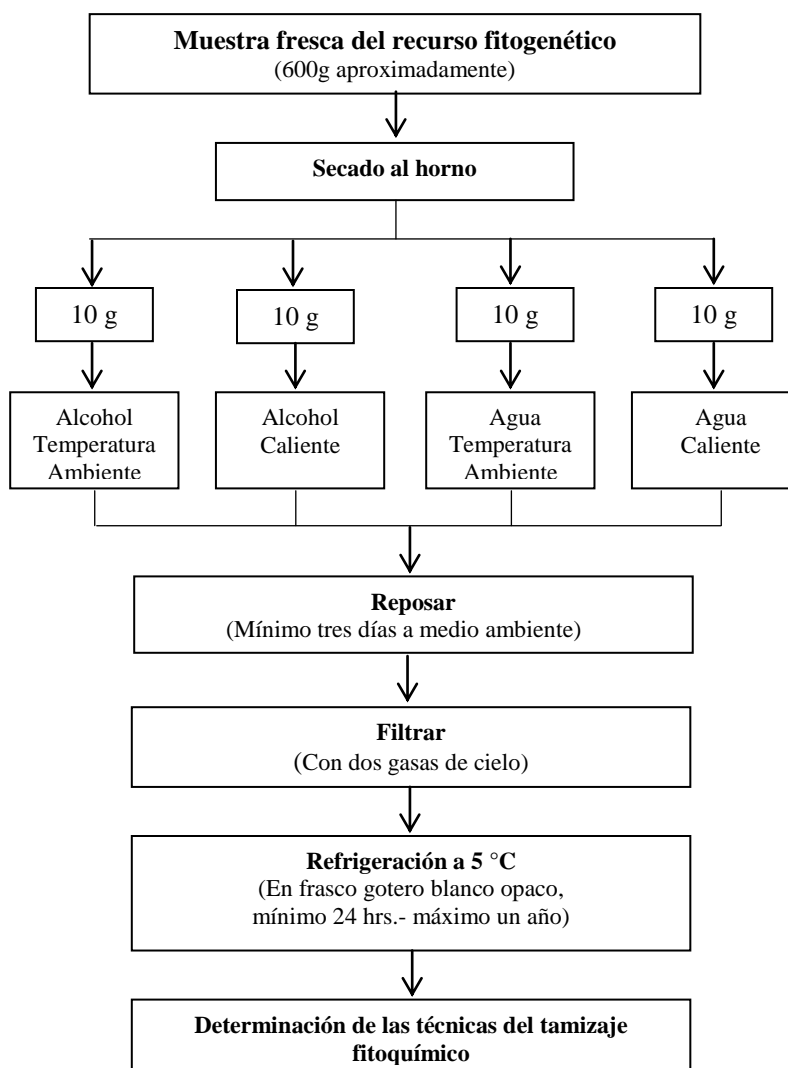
Muestra fresca del recurso fitogenético
(600g aproximadamente)

Secado al horno

10 g

10 g

10 g

10 g

Alcohol Temperatura Ambiente

Alcohol Caliente

Agua Temperatura Ambiente

Agua Caliente

Reposar
(Mínimo tres días a medio ambiente)

Filtrar
(Con dos gasas de cielo)

Refrigeración a 5 °C
(En frasco gotero blanco opaco, mínimo 24 hrs.- máximo un año)

Determinación de las técnicas del tamizaje fitoquímico